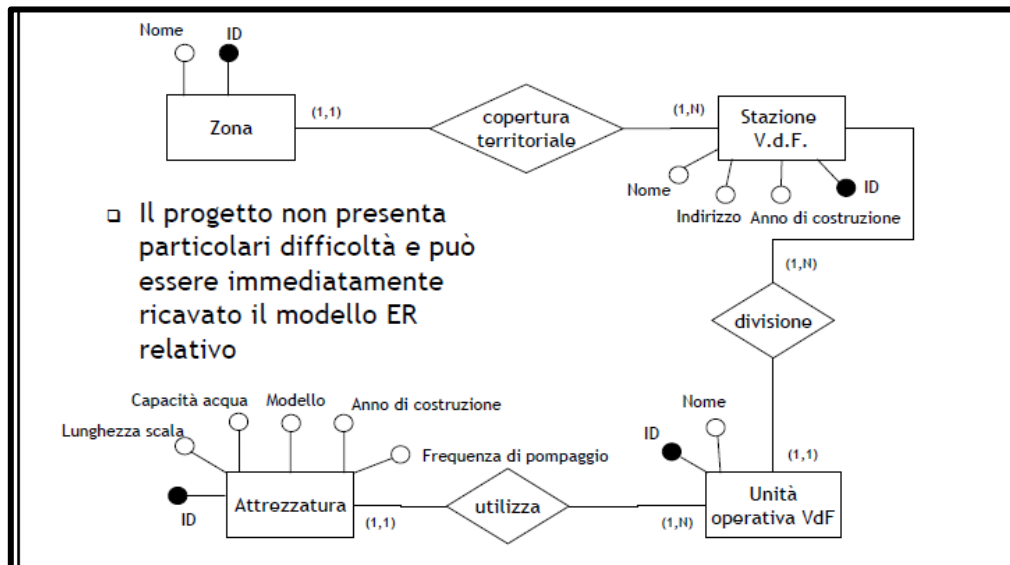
Nome
ID
Zona
(1,1)
copertura territoriale
(1,N)
Stazione V.d.F.
Nome
Indirizzo
Anno di costruzione
ID

▫ Il progetto non presenta particolari difficoltà e può essere immediatamente ricavato il modello ER relativo

(1,N)
divisione
(1,1)
Nome
ID
Unità operativa VdF
(1,N)
utilizza
(1,1)
Attrezzatura
ID
Lunghezza scala
Capacità acqua
Modello
Anno di costruzione
Frequenza di pompaggio